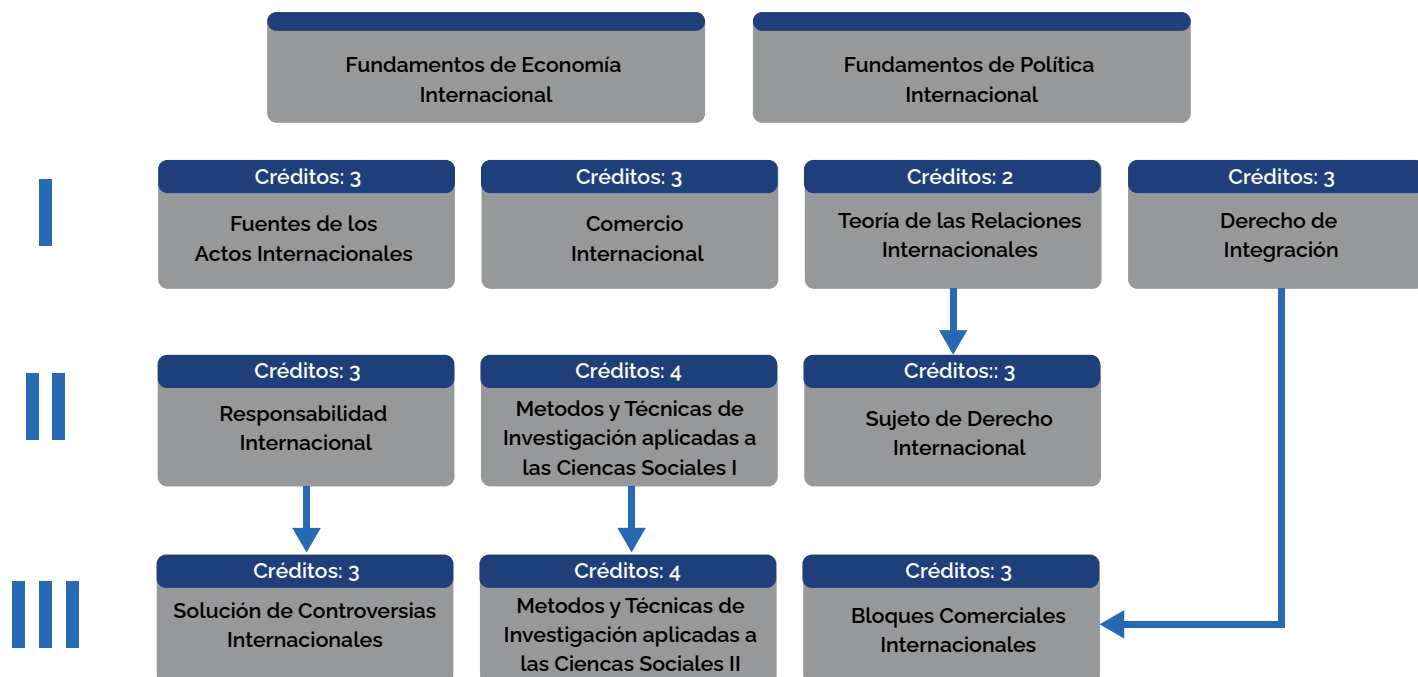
Fundamentos de Economía Internacional

Fundamentos de Política Internacional

I

Créditos: 3
Fuentes de los Actos Internacionales

Créditos: 3
Comercio Internacional

Créditos: 2
Teoría de las Relaciones Internacionales

Créditos: 3
Derecho de Integración

II

Créditos: 3
Responsabilidad Internacional

Créditos: 4
Metodos y Técnicas de Investigación aplicadas a las Ciencias Sociales I

Créditos:: 3
Sujeto de Derecho Internacional

III

Créditos: 3
Solución de Controversias Internacionales

Créditos: 4
Metodos y Técnicas de Investigación aplicadas a las Ciencias Sociales II

Créditos: 3
Bloques Comerciales Internacionales